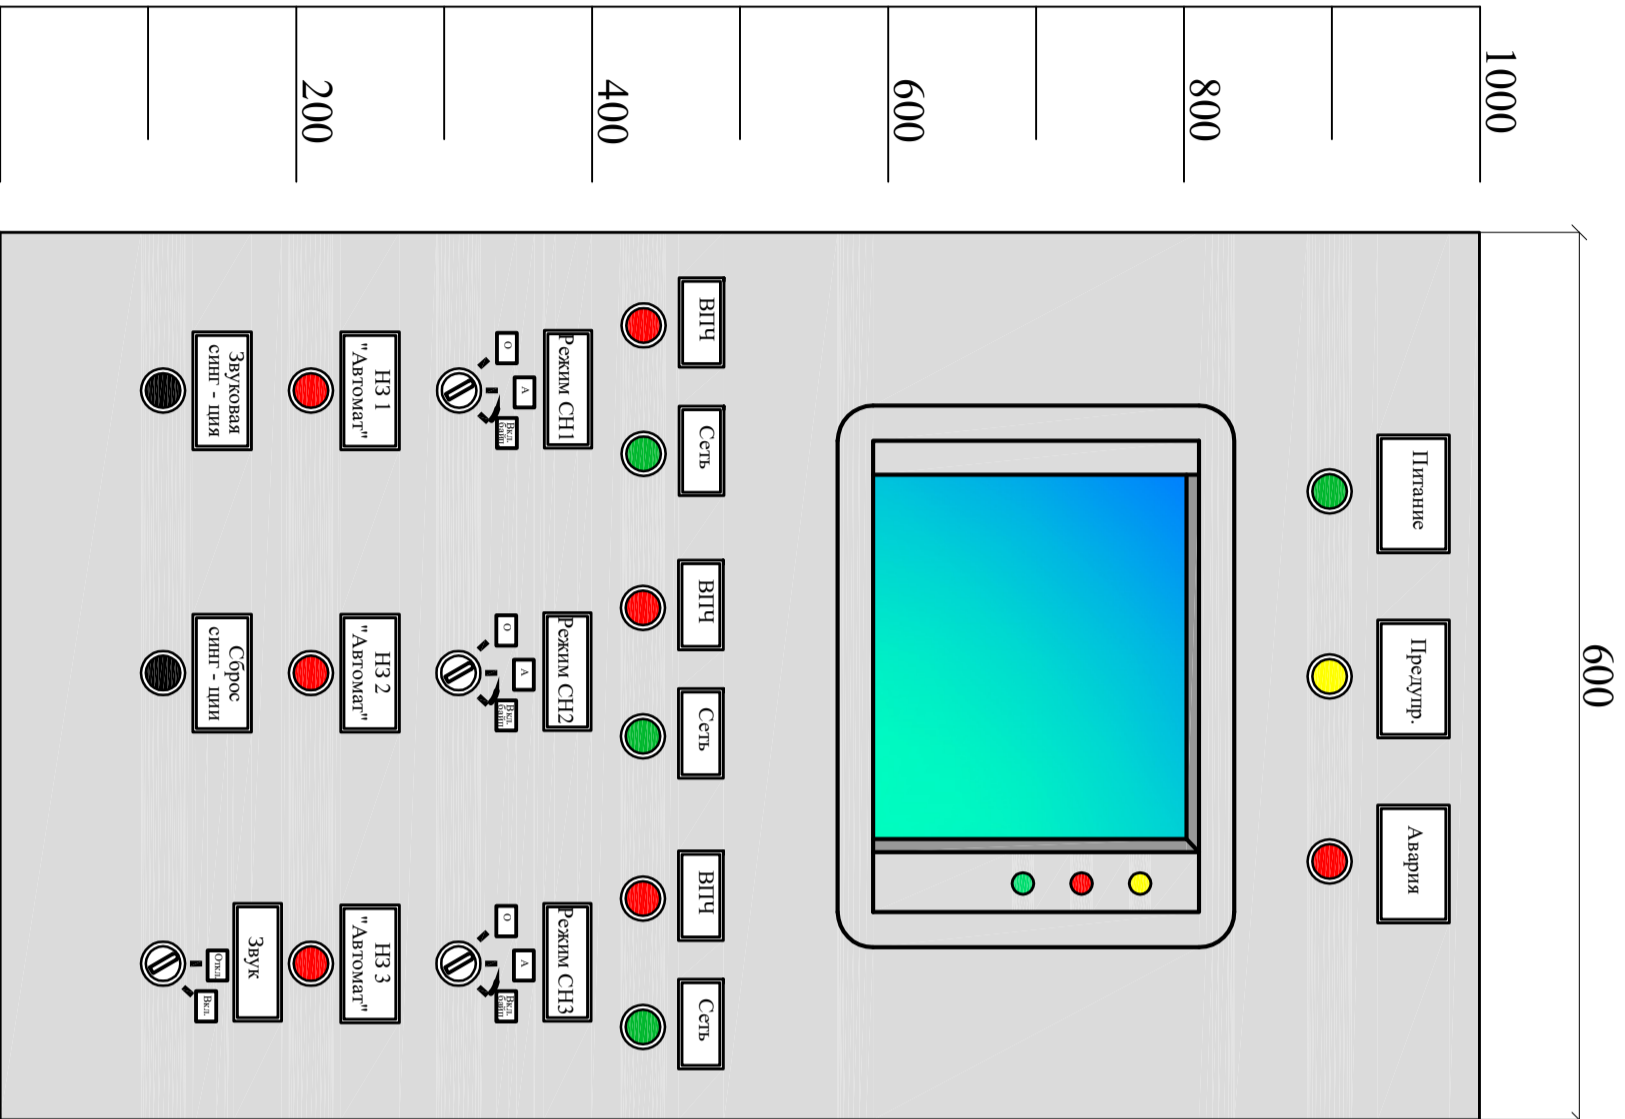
200
400
600
800
1000
600

Питание
Предупр.
Авария

ВПЧ
Сеть
ВПЧ
Сеть
ВПЧ
Сеть

Режим СН1
О
А
Вкл. опш
Режим СН2
О
А
Вкл. опш
Режим СН3
О
А
Вкл. опш

НЗ 1 "Автомат"
НЗ 2 "Автомат"
НЗ 3 "Автомат"

Звуковая синг - ция
Сброс синг - ции
Звук
Откл.
Вкл.